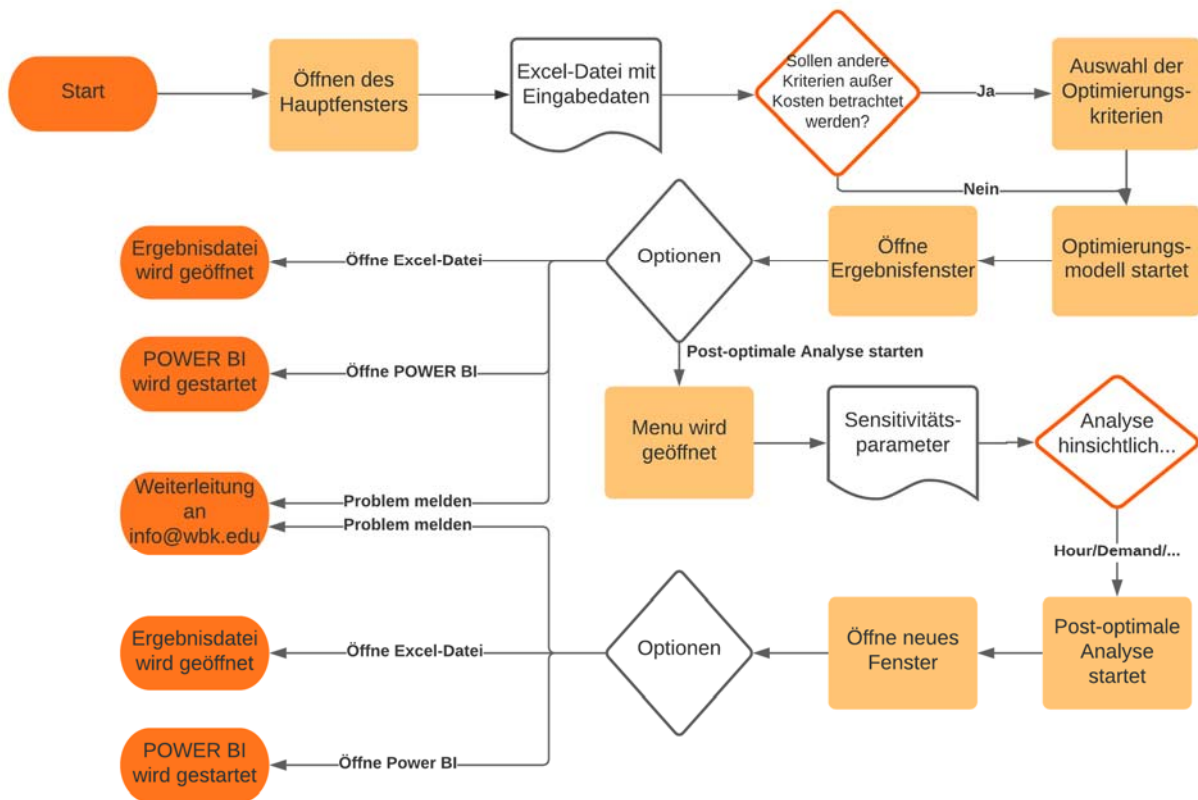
Start

Öffnen des Hauptfensters

Excel-Datei mit Eingabedaten

Sollen andere Kriterien außer Kosten betrachtet werden?

Ja

Auswahl der Optimierungskriterien

Nein

Optimierungsmodell startet

Öffne Ergebnisfenster

Optionen

Öffne Excel-Datei

Ergebnisdatei wird geöffnet

Öffne POWER BI

POWER BI wird gestartet

Post-optimale Analyse starten

Menu wird geöffnet

Sensitivitätsparameter

Analyse hinsichtlich...

Problem melden

Weiterleitung an info@wbk.edu

Problem melden

Hour/Demand/...

Post-optimale Analyse startet

Öffne neues Fenster

Optionen

Öffne Excel-Datei

Ergebnisdatei wird geöffnet

Öffne Power BI

POWER BI wird gestartet